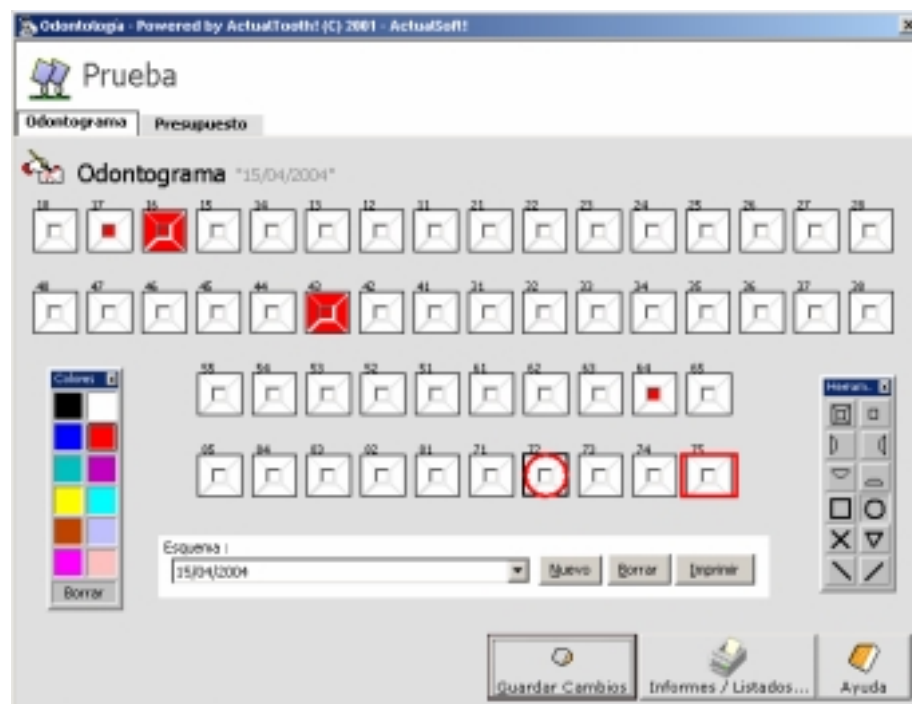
Odontologia - Powered by ActualTooth! (C) 2001 - ActualSoft!

Prueba

Odontograma
Presupuesto

Odontograma "15/04/2004"

18 17 16 15 14 13 12 11 21 22 23 24 25 26 27 28

48 47 46 45 44 43 42 41 31 32 33 34 35 36 37 38

Colores

Borrar

55 54 53 52 51 61 62 63 64 65

85 84 83 82 81 71 72 73 74 75

Herram.

Esquema :
15/04/2004
Nuevo
Borrar
Imprimir

Guardar Cambios
Informes / Listados...
Ayuda